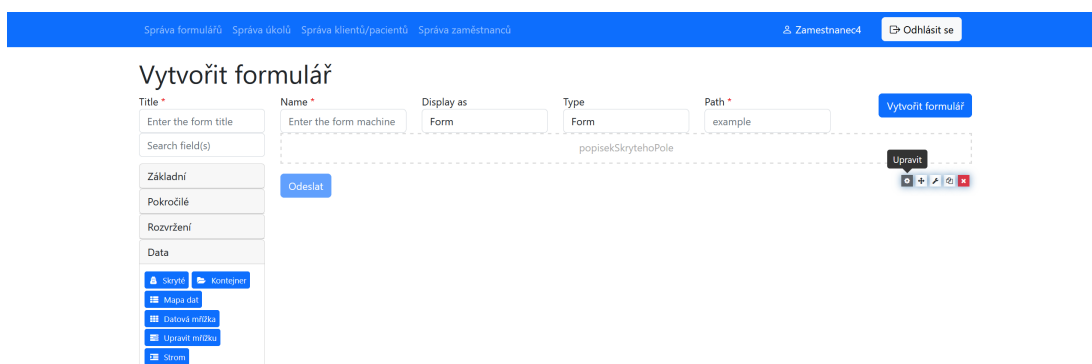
Správa formulářů Správa úkolů Správa klientů/pacientů Správa zaměstnanců

Zamestnanec4 Odhlásit se

Vytvořit formulář

Title *
Enter the form title
Search field(s)

Name *
Enter the form machine

Display as
Form

Type
Form

Path *
example

Vytvořit formulář

popisekSkrytehoPole

Upravit

Základní
Pokročilé
Rozvržení
Data

Odeslat

Skryté
Kontejner
Mapa dat
Datová mřížka
Upravit mřížku
Strom